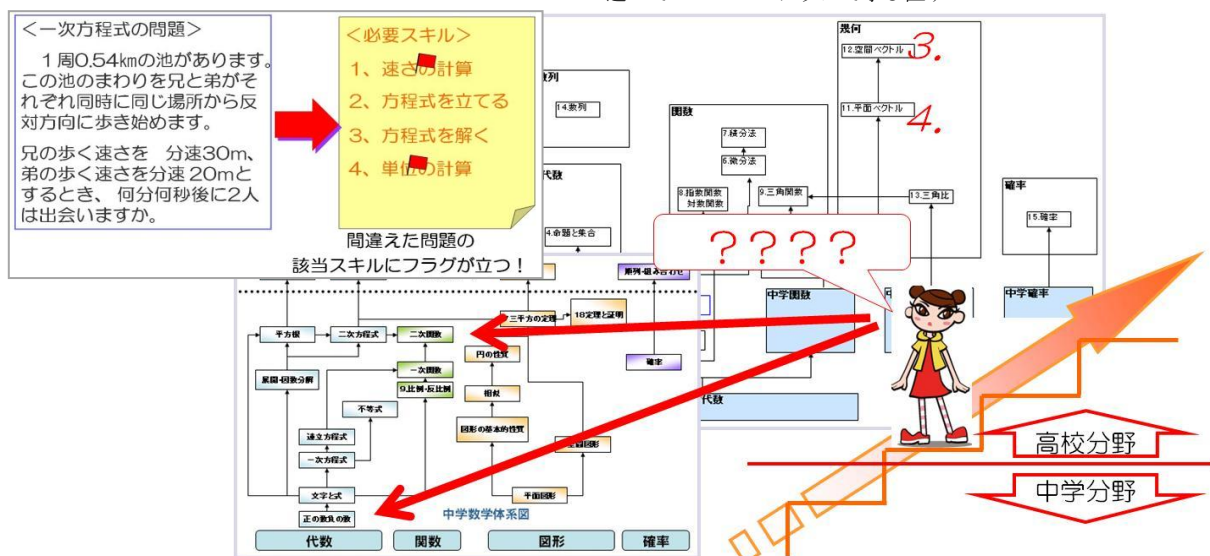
＜一次方程式の問題＞

１周0.54㎞の池があります。この池のまわりを兄と弟がそれぞれ同時に同じ場所から反対方向に歩き始めます。

兄の歩く速さを　分速30m、弟の歩く速さを分速 20mとするとき、 何分何秒後に2人は出会いますか。

＜必要スキル＞
1、速さの計算
2、方程式を立てる
3、方程式を解く
4、単位の計算

間違えた問題の
該当スキルにフラグが立つ！

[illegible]列
14.数列

関数
7.積分法
6.微分法
8.指数関数 対数関数
9.三角関数

幾何
12.空間ベクトル
3.
11.平面ベクトル
4.
13.三角比

確率
15.確率

代数
4.命題と集合

？？？？

順列・組み合わせ

中学関数

中学確率

代数

高校分野
中学分野

平方根
二次方程式
二次関数
三平方の定理
18定理と証明
円の性質
確率
展開・因数分解
一次関数
9.比例・反比例
相似
不等式
連立方程式
図形の基本的性質
空間図形
一次方程式
文字と式
平面図形
正の数負の数
中学数学体系図

代数
関数
図形
確率